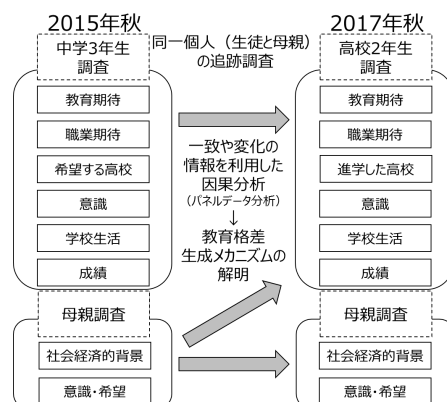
2015年秋

中学3年生調査

教育期待

職業期待

希望する高校

意識

学校生活

成績

母親調査

社会経済的背景

意識・希望

同一個人（生徒と母親）の追跡調査

一致や変化の情報を利用した因果分析
(パネルデータ分析)
↓
教育格差生成メカニズムの解明

2017年秋

高校2年生調査

教育期待

職業期待

進学した高校

意識

学校生活

成績

母親調査

社会経済的背景

意識・希望